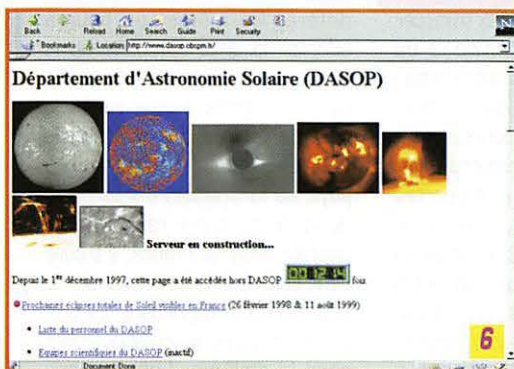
Back Forward Reload Home Search Guide Print Security

Bookmarks Location: http://www.dasop.obspm.fr/

Département d'Astronomie Solaire (DASOP)

Serveur en construction...

Depuis le 1$^{er}$ décembre 1997, cette page a été accédée hors DASOP 00 12 14 fois

Prochaines éclipses totales de Soleil visibles en France (26 février 1998 & 11 août 1999)

Liste du personnel du DASOP

Equipes scientifiques du DASOP (inactif)

Document: Done

6